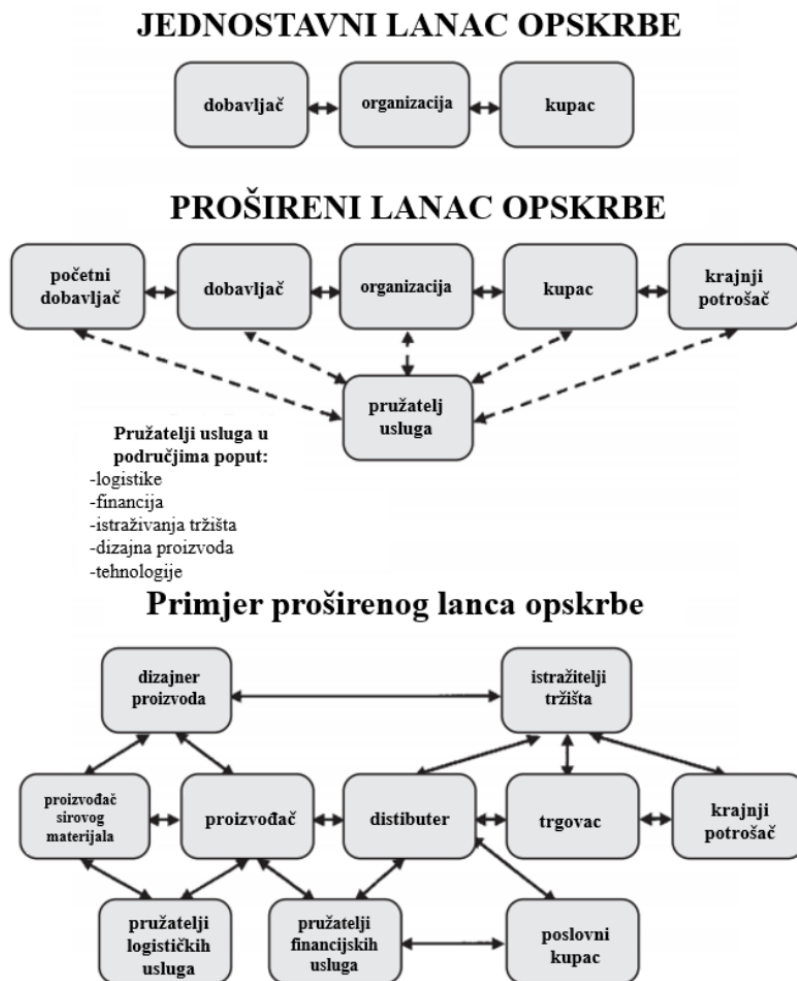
JEDNOSTAVNI LANAC OPSKRBE

dobavljač

organizacija

kupac

PROŠIRENI LANAC OPSKRBE

početni dobavljač

dobavljač

organizacija

kupac

krajnji potrošač

pružatelj usluga

Pružatelji usluga u područjima poput:
-logistike
-financija
-istraživanja tržišta
-dizajna proizvoda
-tehnologije

Primjer proširenog lanca opskrbe

dizajner proizvoda

istražitelji tržišta

proizvođač sirovog materijala

proizvođač

distibuter

trgovac

krajnji potrošač

pružatelji logističkih usluga

pružatelji financijskih usluga

poslovni kupac